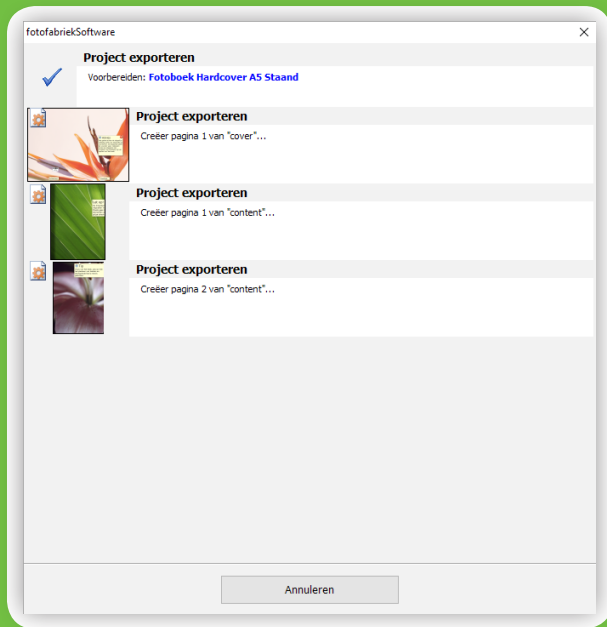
fotofabriekSoftware

Project exporteren
Voorbereiden: Fotoboek Hardcover A5 Staand

Project exporteren
Creëer pagina 1 van "cover"...

Project exporteren
Creëer pagina 1 van "content"...

Project exporteren
Creëer pagina 2 van "content"...

Annuleren